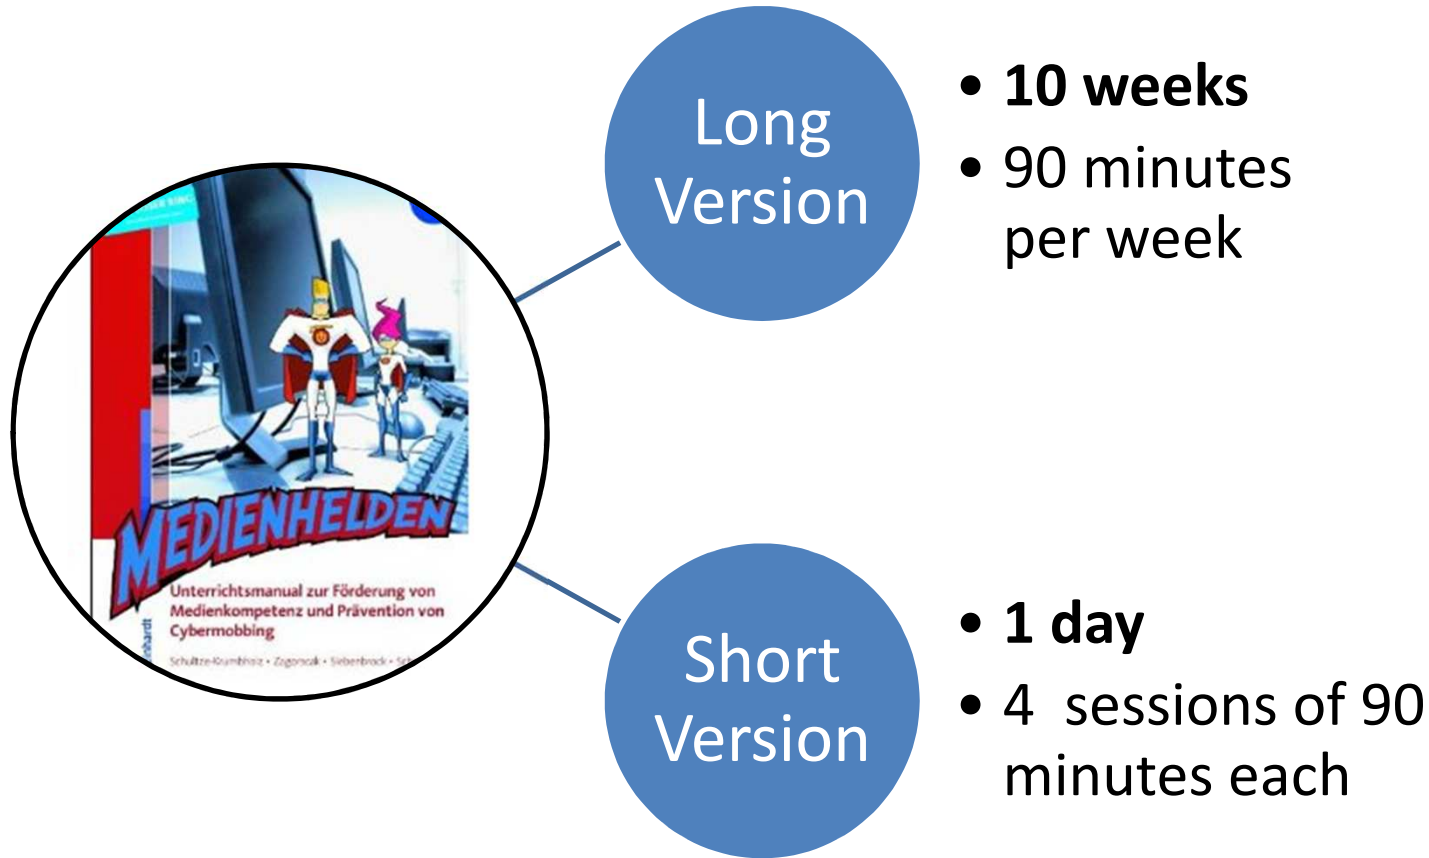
MEDIENHELDEN

Unterrichtsmanual zur Förderung von Medienkompetenz und Prävention von Cybermobbing

Schultze-Krumbholz • Zagorscak • Siebenbrock • Sch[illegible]

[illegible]nhardt

Long Version

• **10 weeks**
• 90 minutes per week

Short Version

• **1 day**
• 4 sessions of 90 minutes each